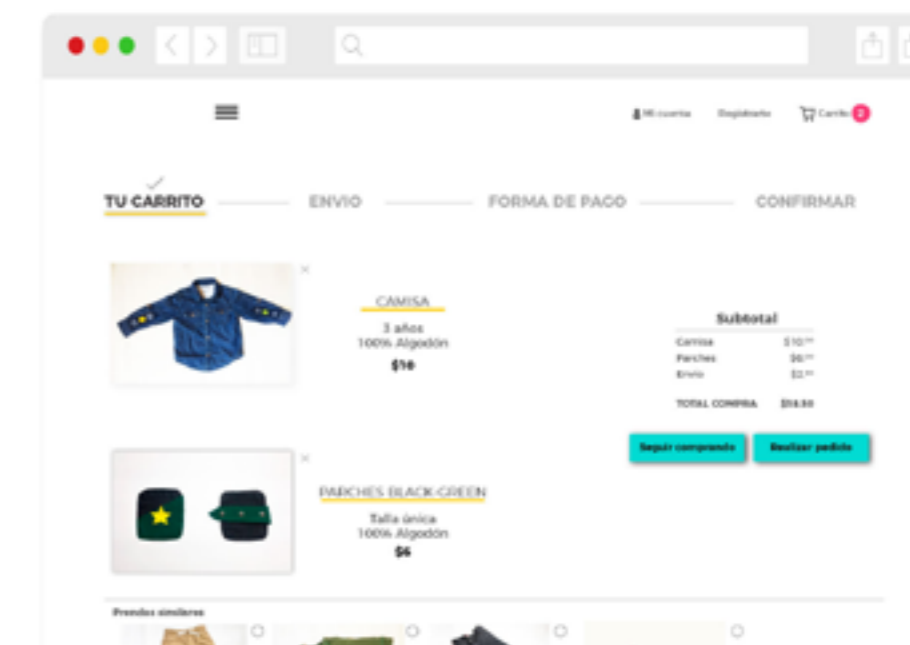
Mi cuenta Registrarse Carrito 2

TU CARRITO ENVIO FORMA DE PAGO CONFIRMAR

×

CAMISA
3 años
100% Algodón
$10

Subtotal

| | |
|---|---|
| Camisa | $10 |
| Parches | $6 |
| Envío | $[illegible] |
| TOTAL COMPRA | $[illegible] |

Seguir comprando Realizar pedido

×

PARCHES BLACK-GREEN
Talla única
100% Algodón
$6

Prendas similares